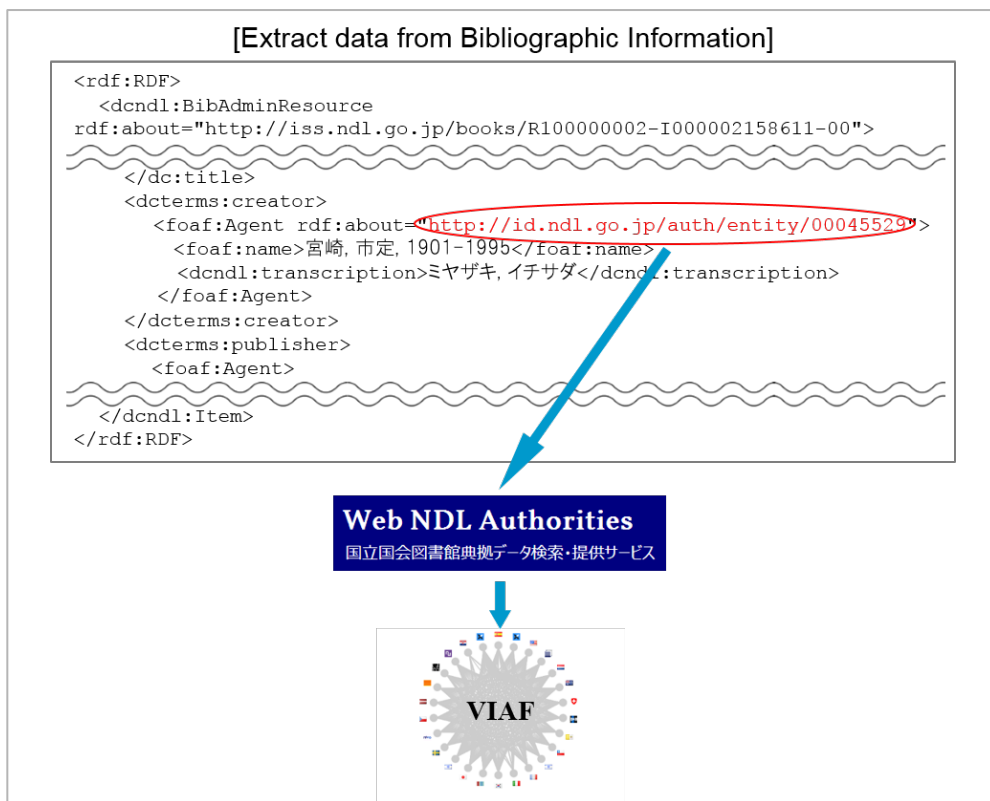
[Extract data from Bibliographic Information]

<rdf:RDF>
<dcndl:BibAdminResource rdf:about="http://iss.ndl.go.jp/books/R100000002-I000002158611-00">

</dc:title>
<dcterms:creator>
<foaf:Agent rdf:about="http://id.ndl.go.jp/auth/entity/00045529">
<foaf:name>宮崎, 市定, 1901-1995</foaf:name>
<dcndl:transcription>ミヤザキ, イチサダ</dcndl:transcription>
</foaf:Agent>
</dcterms:creator>
<dcterms:publisher>
<foaf:Agent>

</dcndl:Item>
</rdf:RDF>

Web NDL Authorities
国立国会図書館典拠データ検索・提供サービス

VIAF